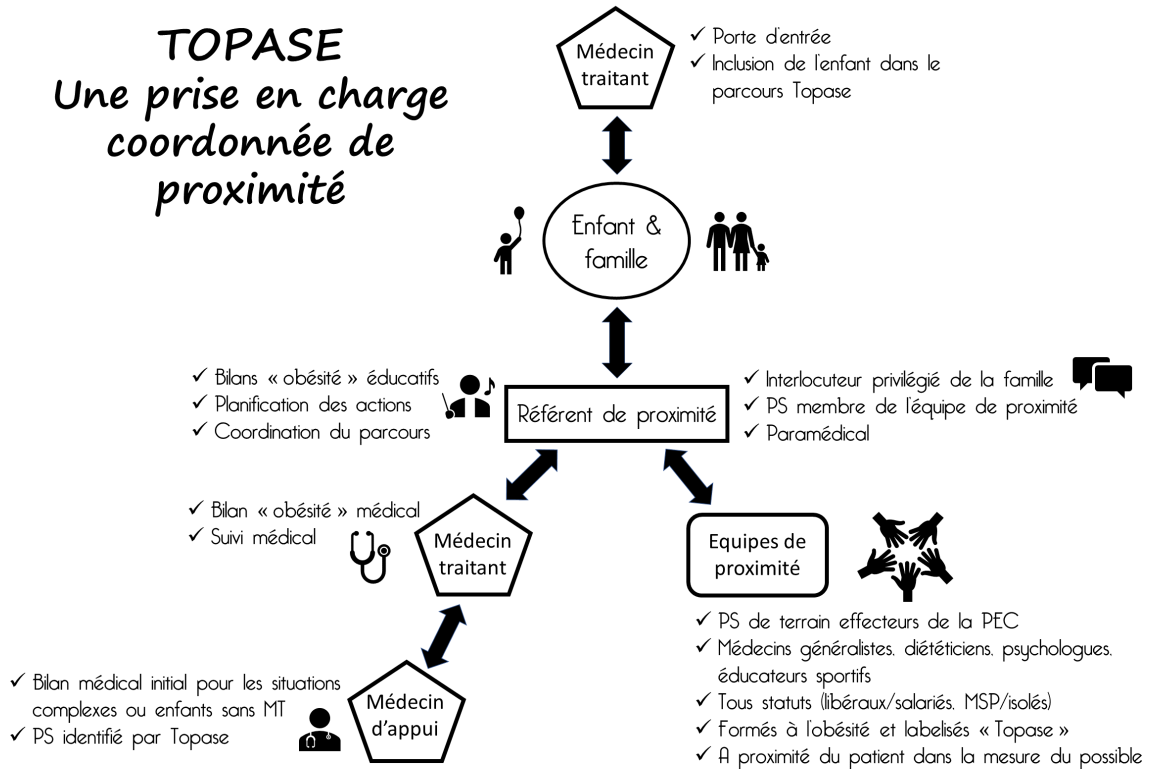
TOPASE
Une prise en charge coordonnée de proximité

Médecin traitant

✓ Porte d'entrée
✓ Inclusion de l'enfant dans le parcours Topase

Enfant & famille

✓ Bilans « obésité » éducatifs
✓ Planification des actions
✓ Coordination du parcours

Référent de proximité

✓ Interlocuteur privilégié de la famille
✓ PS membre de l'équipe de proximité
✓ Paramédical

✓ Bilan « obésité » médical
✓ Suivi médical

Médecin traitant

Equipes de proximité

✓ PS de terrain effecteurs de la PEC
✓ Médecins généralistes, diététiciens, psychologues, éducateurs sportifs
✓ Tous statuts (libéraux/salariés, MSP/isolés)
✓ Formés à l'obésité et labelisés « Topase »
✓ A proximité du patient dans la mesure du possible

✓ Bilan médical initial pour les situations complexes ou enfants sans MT
✓ PS identifié par Topase

Médecin d'appui